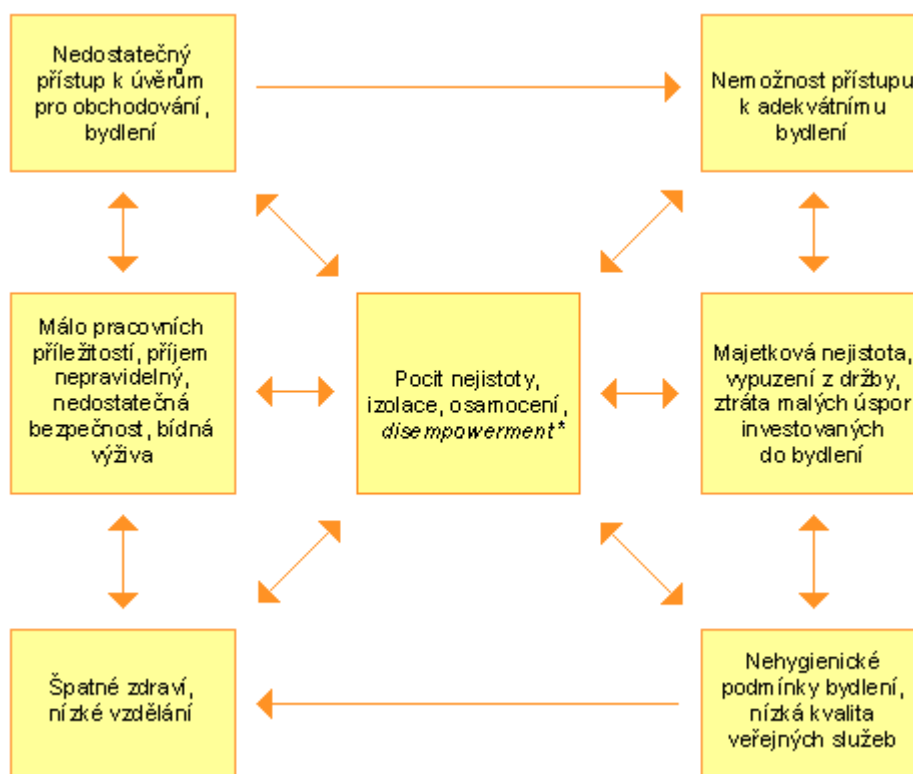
Nedostatečný přístup k úvěrům pro obchodování, bydlení

Nemožnost přístupu k adekvátnímu bydlení

Málo pracovních příležitostí, příjem nepravidelný, nedostatečná bezpečnost, bídná výživa

Pocit nejistoty, izolace, osamocení, *disempowerment**

Majetková nejistota, vypuzení z držby, ztráta malých úspor investovaných do bydlení

Špatné zdraví, nízké vzdělání

Nehygienické podmínky bydlení, nízká kvalita veřejných služeb